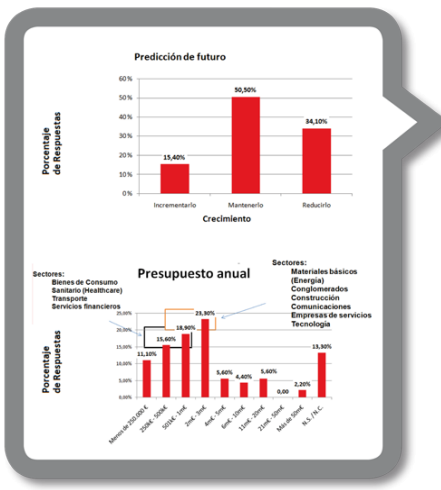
Predicción de futuro

Porcentaje de Respuestas

60 %
50 %
40 %
30 %
20 %
10 %
0 %

15,40%
50,50%
34,10%

Incrementarlo
Mantenerlo
Reducirlo

Crecimiento

Sectores:
Bienes de Consumo
Sanitario (Healthcare)
Transporte
Servicios financieros

Presupuesto anual

Sectores:
Materiales básicos (Energía)
Conglomerados
Construcción
Comunicaciones
Empresas de servicios
Tecnología

Porcentaje de Respuestas

25,00%
20,00%
15,00%
10,00%
5,00%
0,00%

11,10%
15,60%
18,90%
23,90%
5,60%
4,40%
5,60%
0,00
2,20%
13,30%

Menos de 250.000 €
250K€ - 500K€
501K€ - 1m€
2m€ - 3m€
4m€ - 5m€
6m€ - 10m€
11m€ - 20m€
21m€ - 50m€
Más de 50m€
N.S. / N.C.